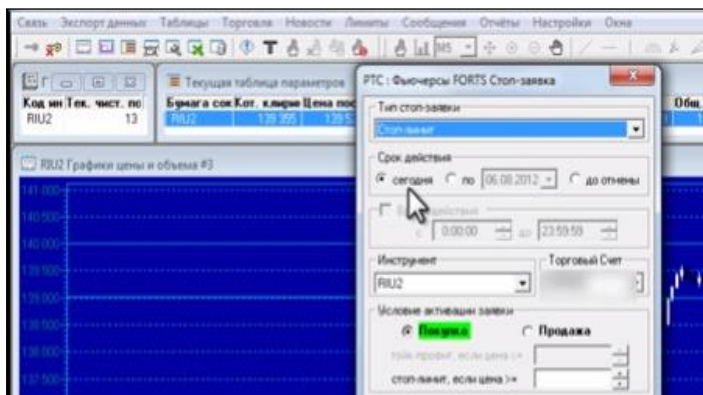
Связь Экспорт данных Таблицы Торговля Новости Лимиты Сообщения Отчёты Настройки Окна

Код ин Тек. чист. по
RIU2 13

Текущая таблица параметров
Бумага сок Кот. клиринг Цена пос
RIU2 139 355 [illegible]

Общ

RIU2 Графики цены и объема #3

141 000
140 500
140 000
139 500
139 000
138 500
138 000
137 500

РТС : Фьючерсы FORTS Стоп-заявка

Тип стоп-заявки
Стоп-лимит

Срок действия
сегодня по 06.08.2012 до отмены

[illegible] действия
с 0:00:00 до 23:59:59

Инструмент
RIU2

Торговый Счет
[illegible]

Условие активации заявки
Покупка Продажа
тейк-профит, если цена <=
стоп-лимит, если цена >=